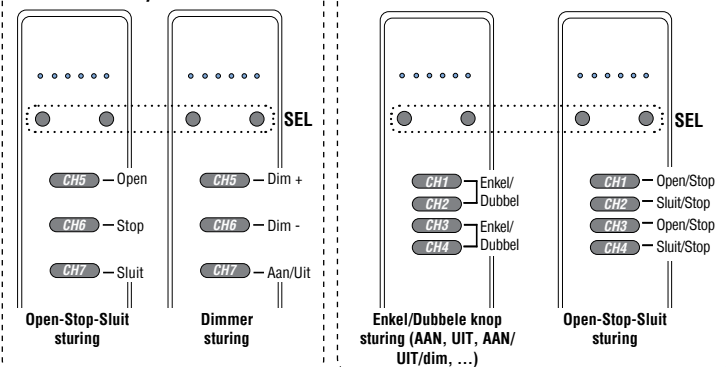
SEL

CH5 Open
CH6 Stop
CH7 Sluit

Open-Stop-Sluit sturing

CH5 Dim +
CH6 Dim -
CH7 Aan/Uit

Dimmer sturing

SEL

CH1
CH2 Enkel/ Dubbel
CH3
CH4 Enkel/ Dubbel

Enkel/Dubbele knop sturing (AAN, UIT, AAN/ UIT/dim, ...)

CH1 Open/Stop
CH2 Sluit/Stop
CH3 Open/Stop
CH4 Sluit/Stop

Open-Stop-Sluit sturing